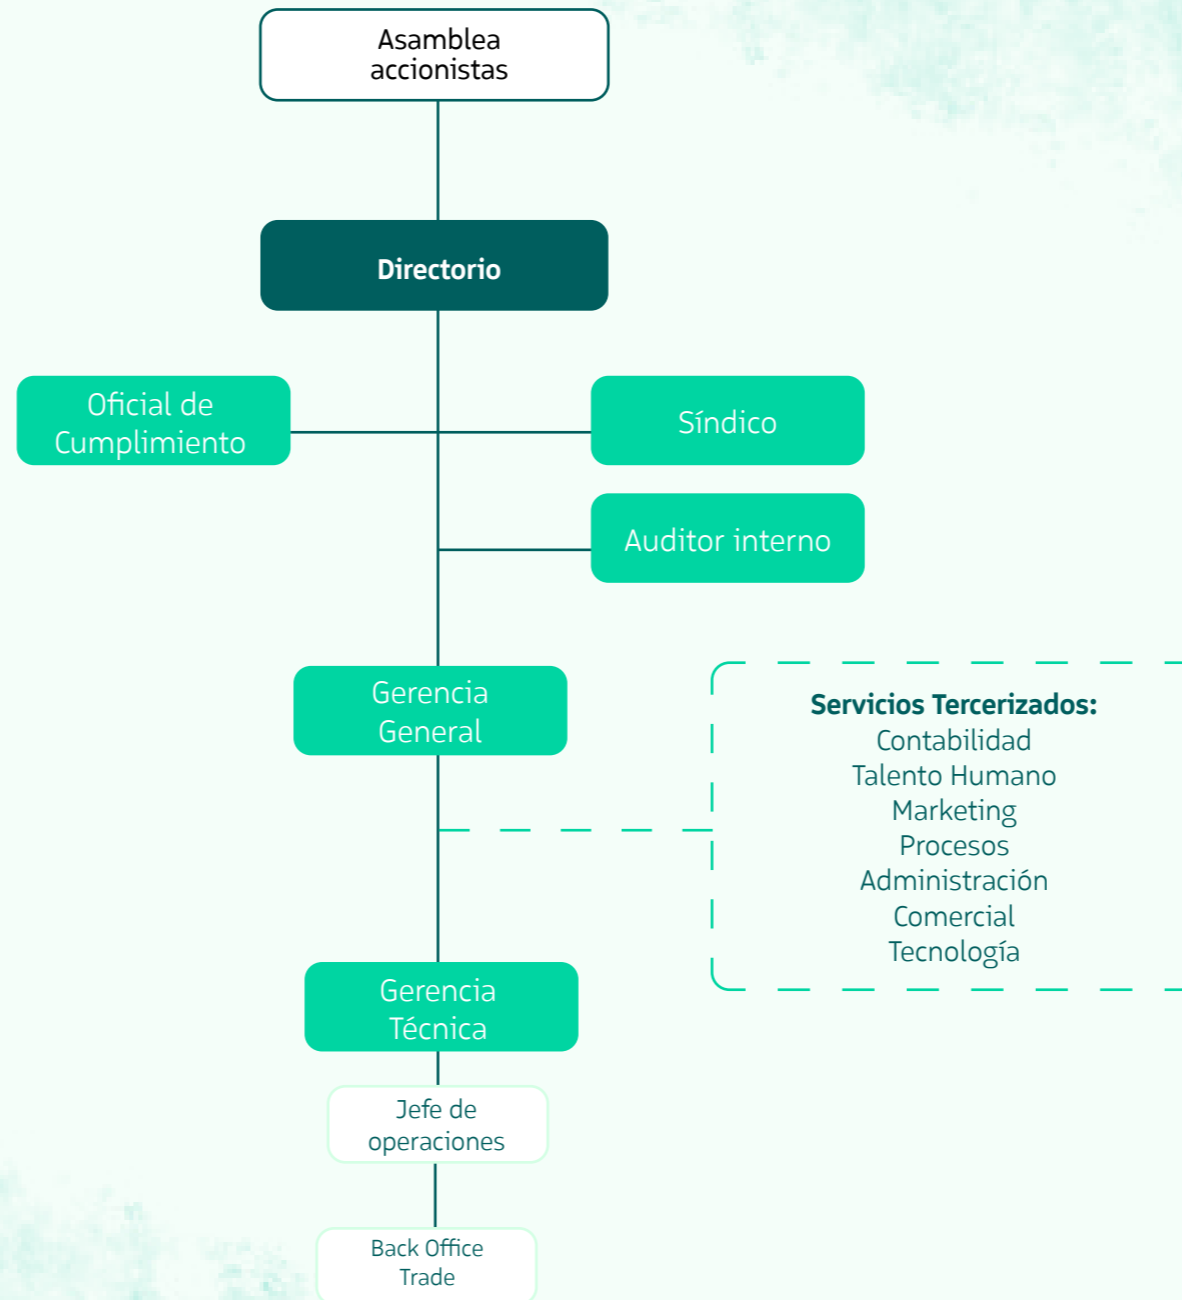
Asamblea accionistas

Directorio

Oficial de Cumplimiento

Síndico

Auditor interno

Gerencia General

Servicios Tercerizados:
Contabilidad
Talento Humano
Marketing
Procesos
Administración
Comercial
Tecnología

Gerencia Técnica

Jefe de operaciones

Back Office Trade